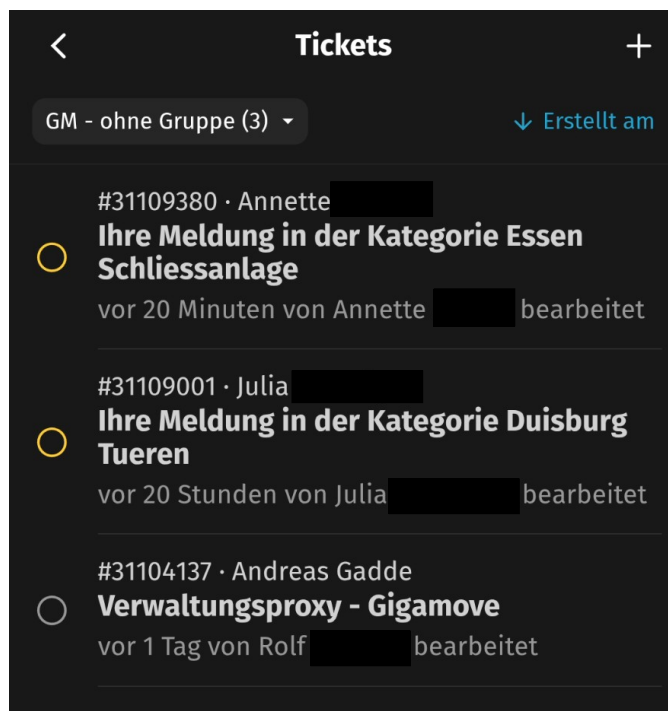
<

Tickets

+

GM - ohne Gruppe (3) ▾

↓ Erstellt am

#31109380 · Annette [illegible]
Ihre Meldung in der Kategorie Essen Schliessanlage
vor 20 Minuten von Annette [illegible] bearbeitet

#31109001 · Julia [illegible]
Ihre Meldung in der Kategorie Duisburg Tueren
vor 20 Stunden von Julia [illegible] bearbeitet

#31104137 · Andreas Gadde
Verwaltungsproxy - Gigamove
vor 1 Tag von Rolf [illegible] bearbeitet